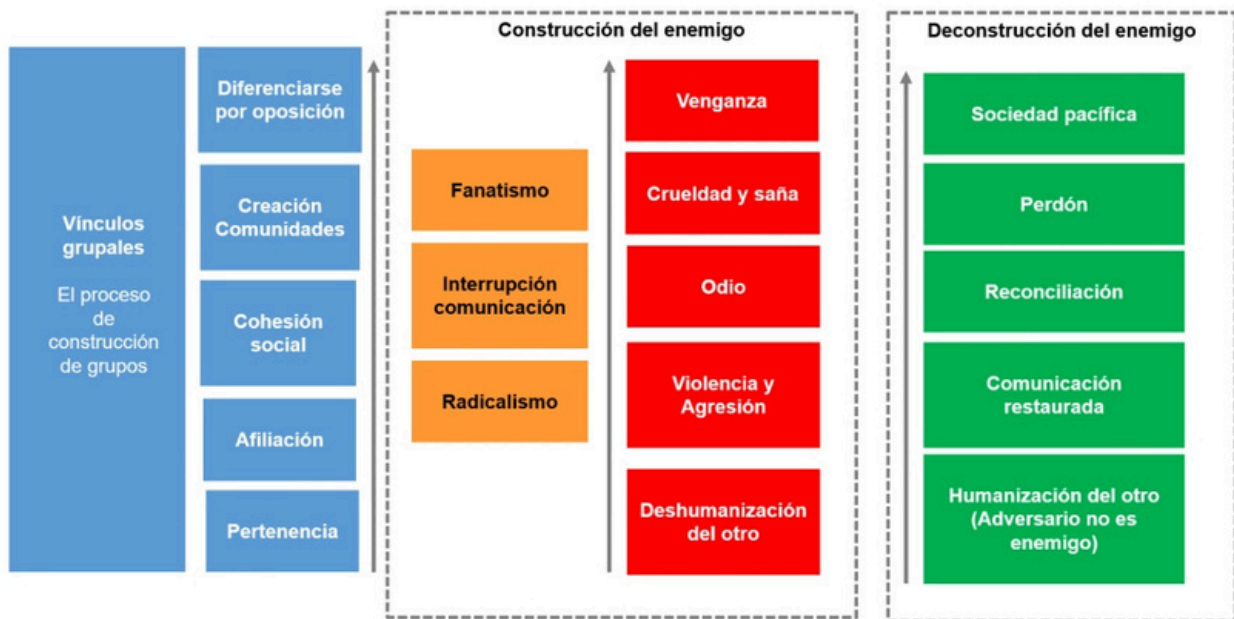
Vínculos grupales

El proceso de construcción de grupos

Diferenciarse por oposición

Creación Comunidades

Cohesión social

Afiliación

Pertenencia

Construcción del enemigo

Fanatismo

Interrupción comunicación

Radicalismo

Venganza

Crueldad y saña

Odio

Violencia y Agresión

Deshumanización del otro

Deconstrucción del enemigo

Sociedad pacífica

Perdón

Reconciliación

Comunicación restaurada

Humanización del otro (Adversario no es enemigo)